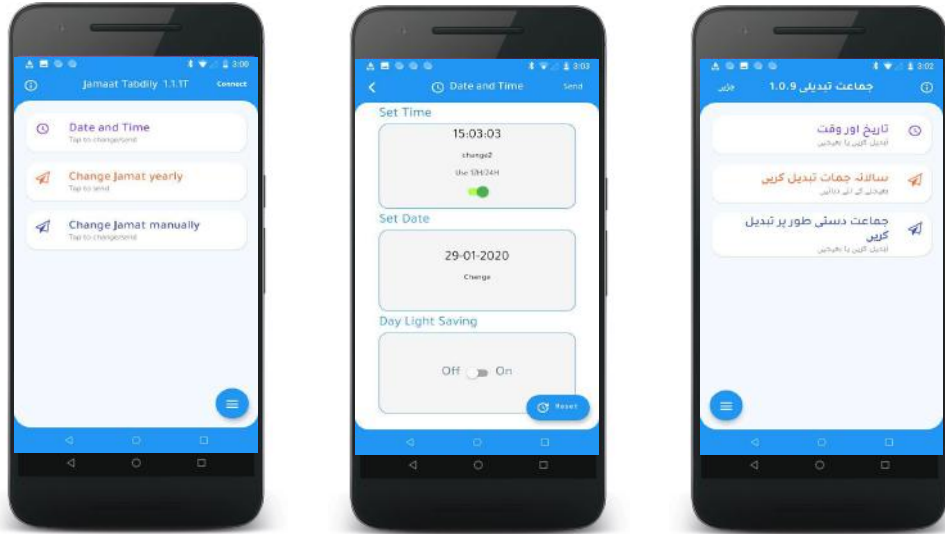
3:00
Jamaat Tabdily 1.1.1T
Connect

Date and Time
Tap to change/send

Change Jamat yearly
Tap to send

Change Jamat manually
Tap to change/send

3:03
Date and Time
Send

Set Time
15:03:03
change2
Use 12H/24H

Set Date
29-01-2020
Change

Day Light Saving
Off On

Reset

3:02
جماعت تبدیلی 1.0.9
جڑیں

تاریخ اور وقت
تبدیل کریں یا بھیجیں

سالانہ جماعت تبدیل کریں
بھیجنے کے لیے دبائیں

جماعت دستی طور پر تبدیل کریں
تبدیل کریں یا بھیجیں